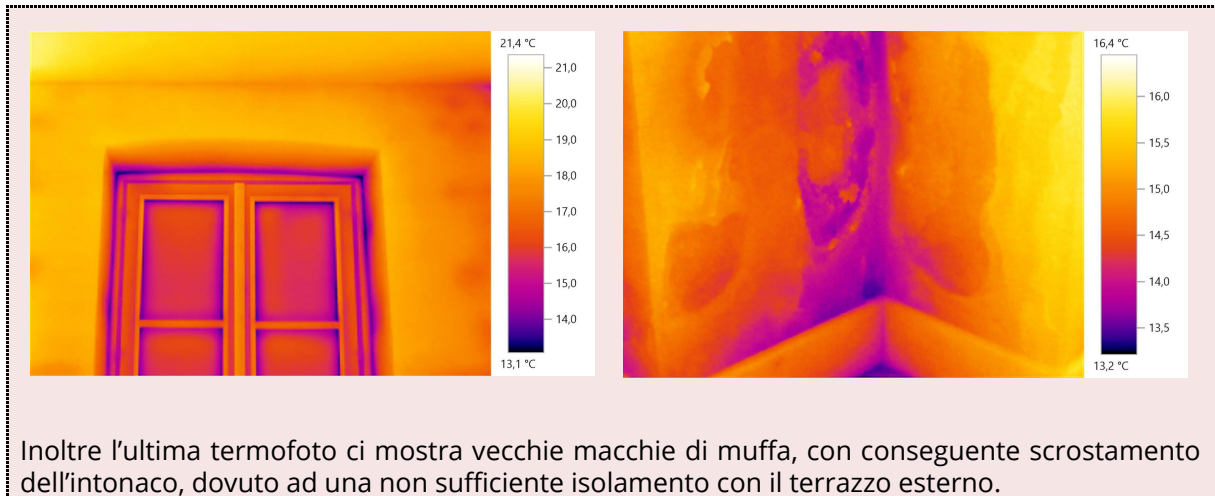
21,4 °C
21,0
20,0
19,0
18,0
17,0
16,0
15,0
14,0
13,1 °C

16,4 °C
16,0
15,5
15,0
14,5
14,0
13,5
13,2 °C

Inoltre l’ultima termofoto ci mostra vecchie macchie di muffa, con conseguente scrostamento dell’intonaco, dovuto ad una non sufficiente isolamento con il terrazzo esterno.